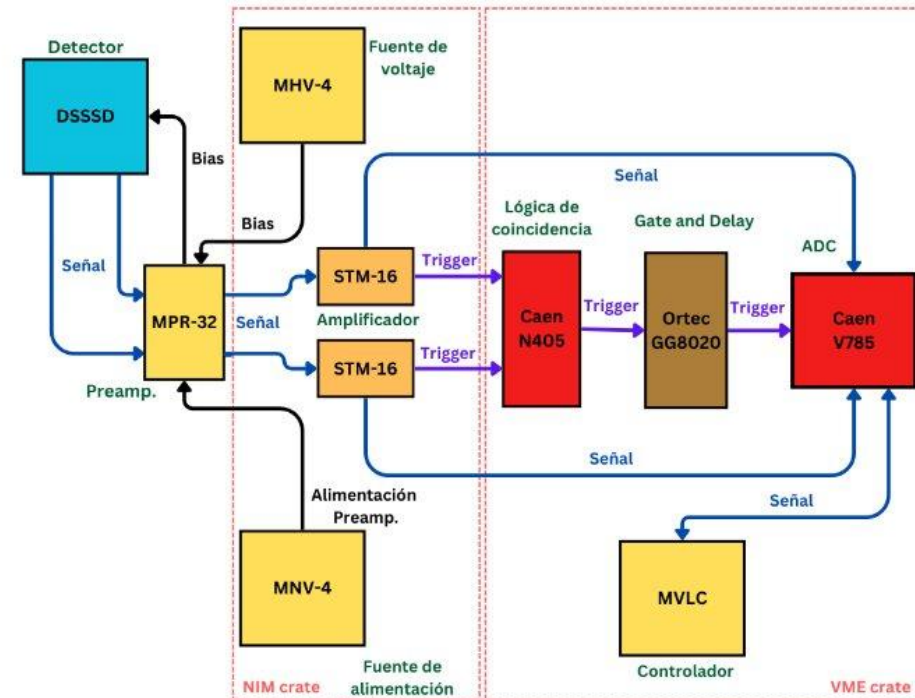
Detector

DSSSD

Bias

Señal

MPR-32

Preamp.

MHV-4

Fuente de voltaje

Bias

Señal

STM-16

Amplificador

STM-16

Alimentación Preamp.

MNV-4

NIM crate

Fuente de alimentación

Señal

Trigger

Trigger

Lógica de coincidencia

Caen N405

Trigger

Gate and Delay

Ortec GG8020

Trigger

ADC

Caen V785

Señal

Señal

MVLC

Controlador

VME crate